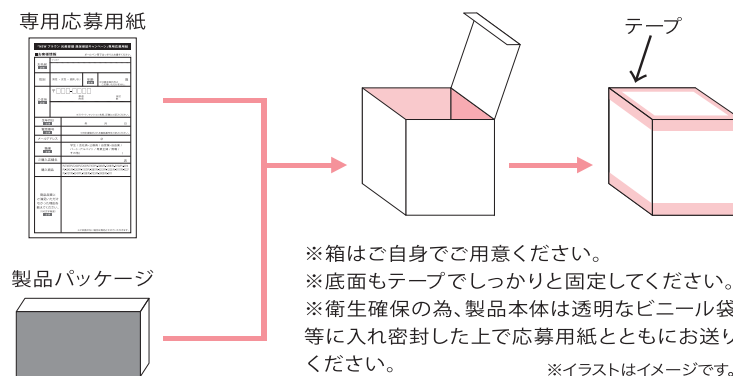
専用応募用紙

製品パッケージ

テープ

※箱はご自身でご用意ください。
※底面もテープでしっかりと固定してください。
※衛生確保の為、製品本体は透明なビニール袋等に入れ密封した上で応募用紙とともにお送りください。

※イラストはイメージです。